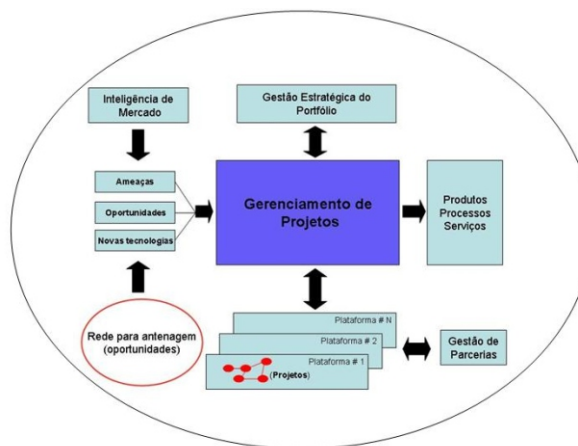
Inteligência de Mercado

Gestão Estratégica do Portfólio

Ameaças

Oportunidades

Novas tecnologias

Gerenciamento de Projetos

Produtos
Processos
Serviços

Rede para antenagem (oportunidades)

Plataforma # N

Plataforma # 2

Plataforma # 1

(Projetos)

Gestão de Parcerias